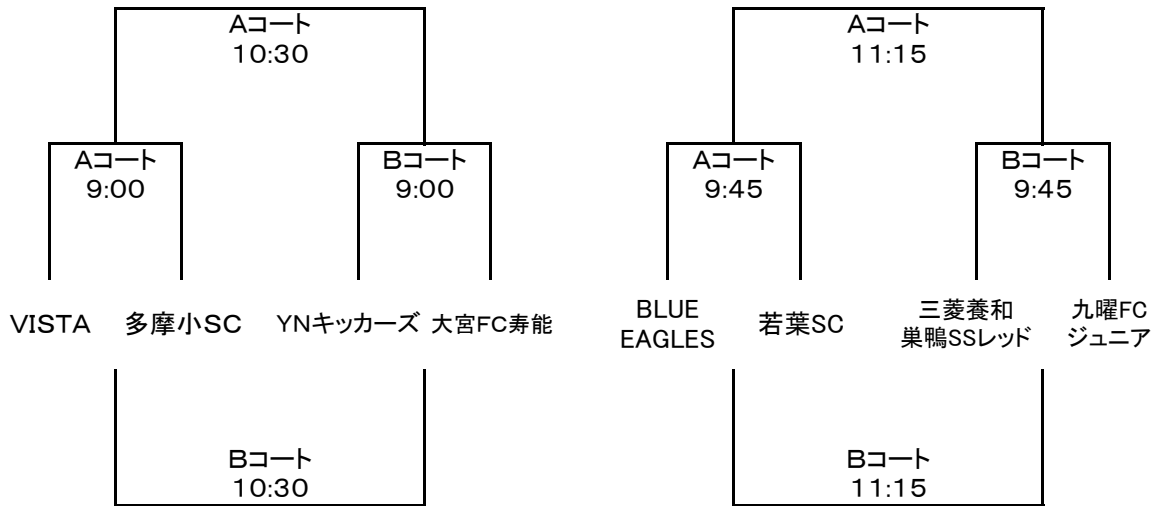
Aコート
10:30

Aコート
9:00

Bコート
9:00

VISTA 多摩小SC YNキッカーズ 大宮FC寿能

Bコート
10:30

Aコート
11:15

Aコート
9:45

Bコート
9:45

BLUE EAGLES 若葉SC 三菱養和 巣鴨SSレッド 九曜FC ジュニア

Bコート
11:15